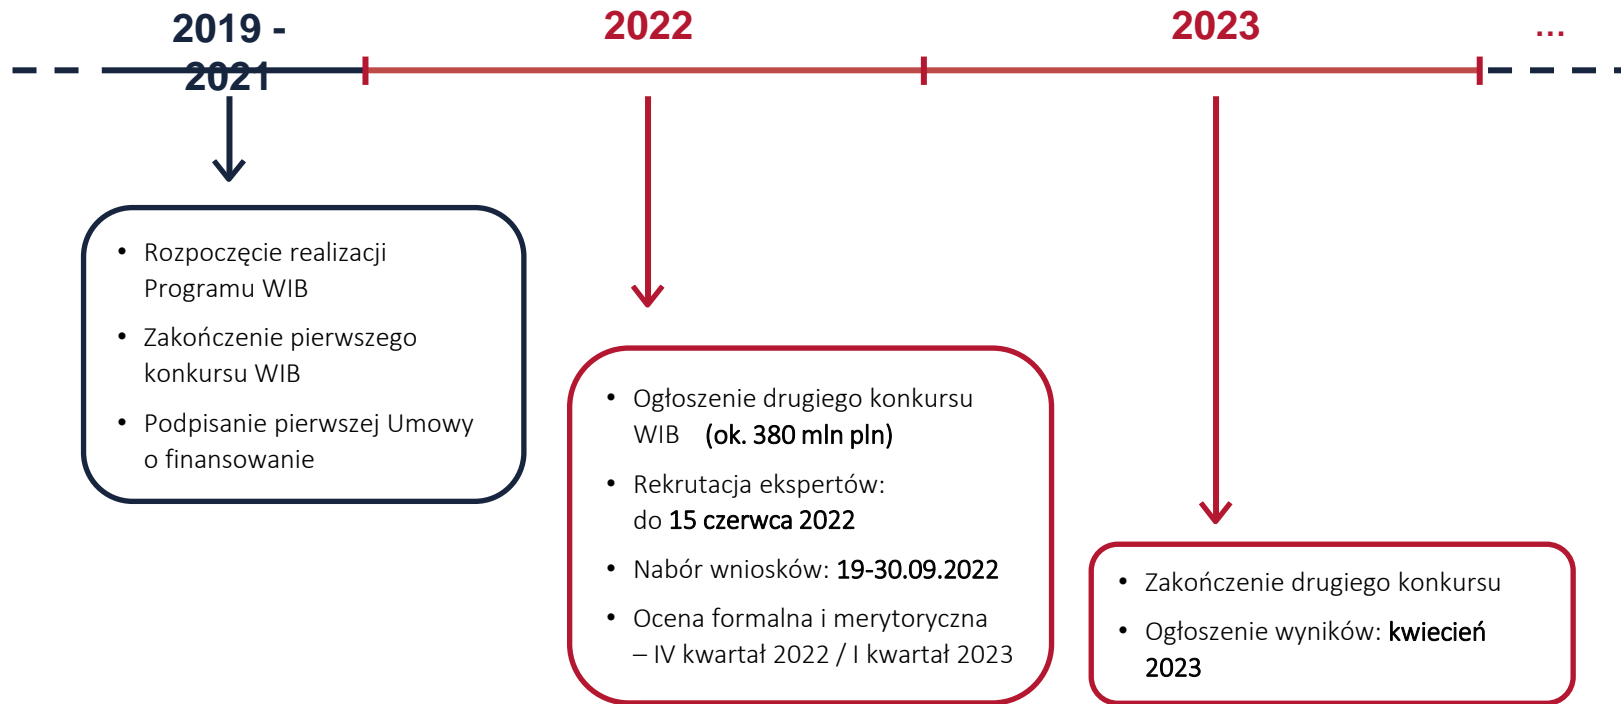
2019 - 2021

2022

2023

...

- Rozpoczęcie realizacji Programu WIB
- Zakończenie pierwszego konkursu WIB
- Podpisanie pierwszej Umowy o finansowanie

- Ogłoszenie drugiego konkursu WIB (ok. 380 mln pln)
- Rekrutacja ekspertów: do 15 czerwca 2022
- Nabór wniosków: 19-30.09.2022
- Ocena formalna i merytoryczna – IV kwartał 2022 / I kwartał 2023

- Zakończenie drugiego konkursu
- Ogłoszenie wyników: kwiecień 2023